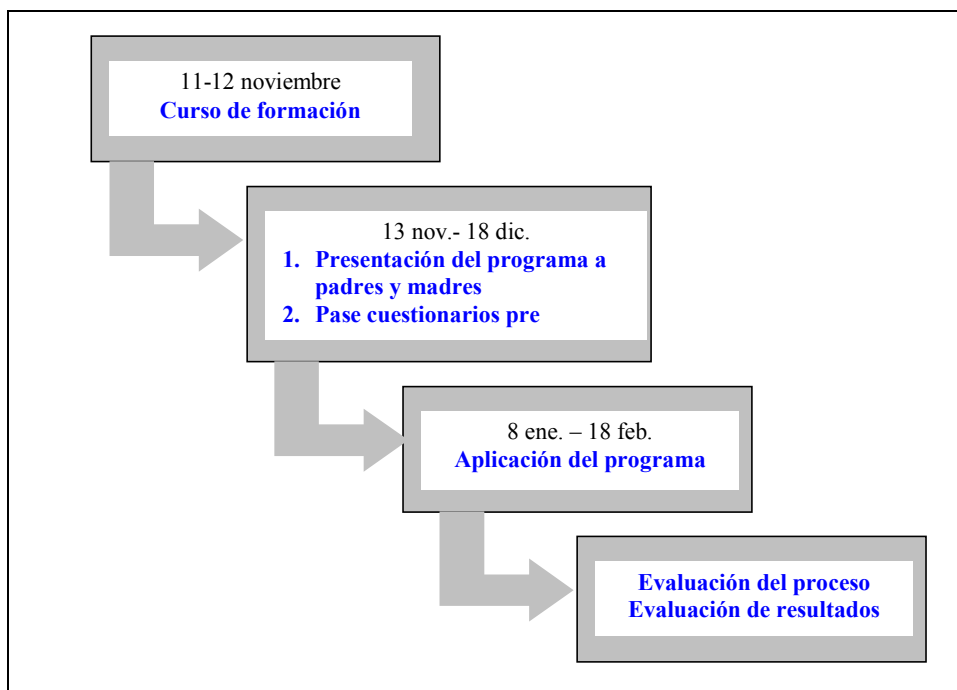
11-12 noviembre
Curso de formación

13 nov.- 18 dic.
1. Presentación del programa a padres y madres
2. Pase cuestionarios pre

8 ene. – 18 feb.
Aplicación del programa

Evaluación del proceso
Evaluación de resultados